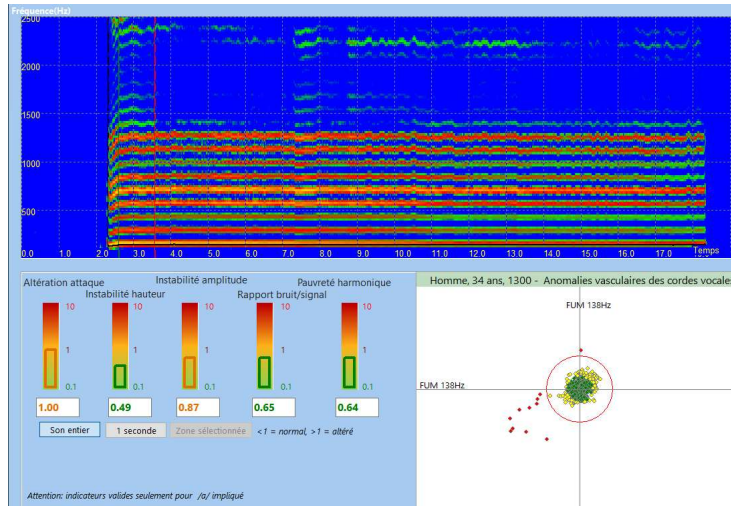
Fréquence(Hz)

2500
2000
1500
1000
500
0.0 1.0 2.0 3.0 4.0 5.0 6.0 7.0 8.0 9.0 10.0 11.0 12.0 13.0 14.0 15.0 16.0 17.0
Temps

Altération attaque
Instabilité hauteur
Instabilité amplitude
Rapport bruit/signal
Pauvreté harmonique

10 1 0.1
10 1 0.1
10 1 0.1
10 1 0.1
10 1 0.1

1.00
0.49
0.87
0.65
0.64

Son entier
1 seconde
Zone sélectionnée
<1 = normal, >1 = altéré

Attention: indicateurs valides seulement pour /a/ impliqué

Homme, 34 ans, 1300 - Anomalies vasculaires des cordes vocales

FUM 138Hz
FUM 138Hz